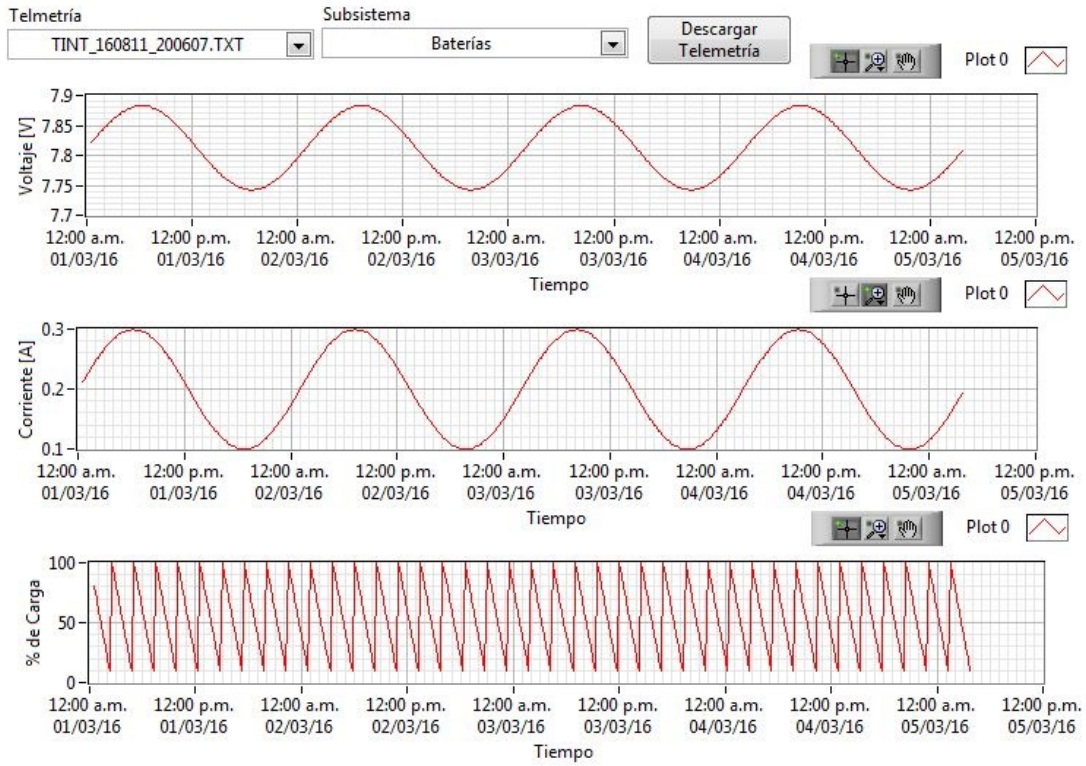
Telmetría
TINT_160811_200607.TXT

Subsistema
Baterías

Descargar Telemetría

Plot 0

Voltaje [V]
7.9
7.85
7.8
7.75
7.7

12:00 a.m. 01/03/16
12:00 p.m. 01/03/16
12:00 a.m. 02/03/16
12:00 p.m. 02/03/16
12:00 a.m. 03/03/16
12:00 p.m. 03/03/16
12:00 a.m. 04/03/16
12:00 p.m. 04/03/16
12:00 a.m. 05/03/16
12:00 p.m. 05/03/16

Tiempo

Plot 0

Corriente [A]
0.3
0.2
0.1

12:00 a.m. 01/03/16
12:00 p.m. 01/03/16
12:00 a.m. 02/03/16
12:00 p.m. 02/03/16
12:00 a.m. 03/03/16
12:00 p.m. 03/03/16
12:00 a.m. 04/03/16
12:00 p.m. 04/03/16
12:00 a.m. 05/03/16
12:00 p.m. 05/03/16

Tiempo

Plot 0

% de Carga
100
50
0

12:00 a.m. 01/03/16
12:00 p.m. 01/03/16
12:00 a.m. 02/03/16
12:00 p.m. 02/03/16
12:00 a.m. 03/03/16
12:00 p.m. 03/03/16
12:00 a.m. 04/03/16
12:00 p.m. 04/03/16
12:00 a.m. 05/03/16
12:00 p.m. 05/03/16

Tiempo